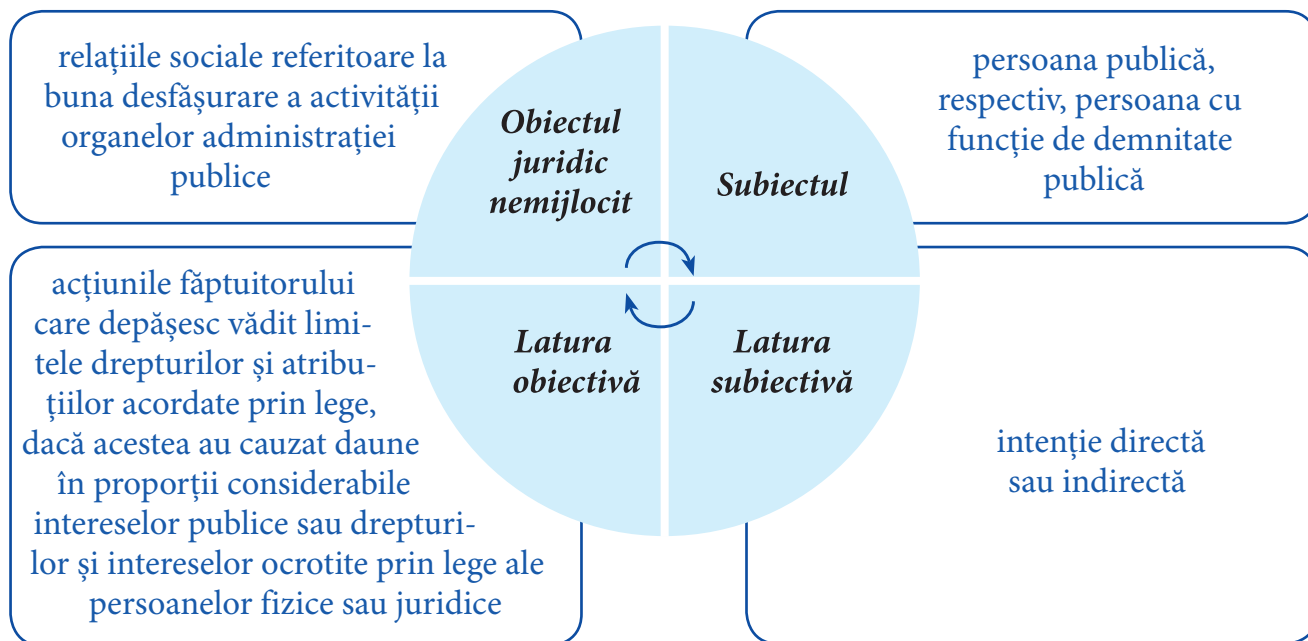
relațiile sociale referitoare la buna desfășurare a activității organelor administrației publice

Obiectul juridic nemijlocit

Subiectul

persoana publică, respectiv, persoana cu funcție de demnitate publică

acțiunile făptuitorului care depășesc vădit limitele drepturilor și atribuțiilor acordate prin lege, dacă acestea au cauzat daune în proporții considerabile intereselor publice sau drepturilor și intereselor ocrotite prin lege ale persoanelor fizice sau juridice

Latura obiectivă

Latura subiectivă

intenție directă sau indirectă